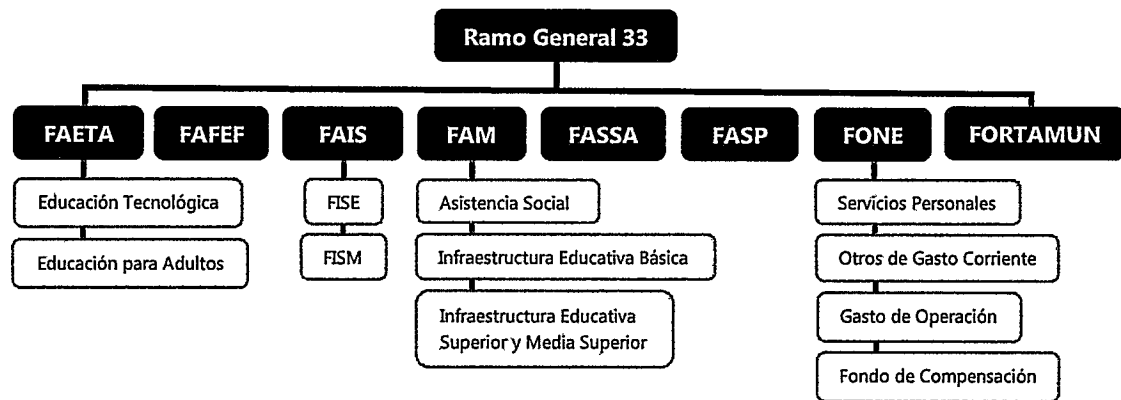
Ramo General 33

FAETA

Educación Tecnológica

Educación para Adultos

FAFEF

FAIS

FISE

FISM

FAM

Asistencia Social

Infraestructura Educativa Básica

Infraestructura Educativa Superior y Media Superior

FASSA

FASP

FONE

Servicios Personales

Otros de Gasto Corriente

Gasto de Operación

Fondo de Compensación

FORTAMUN